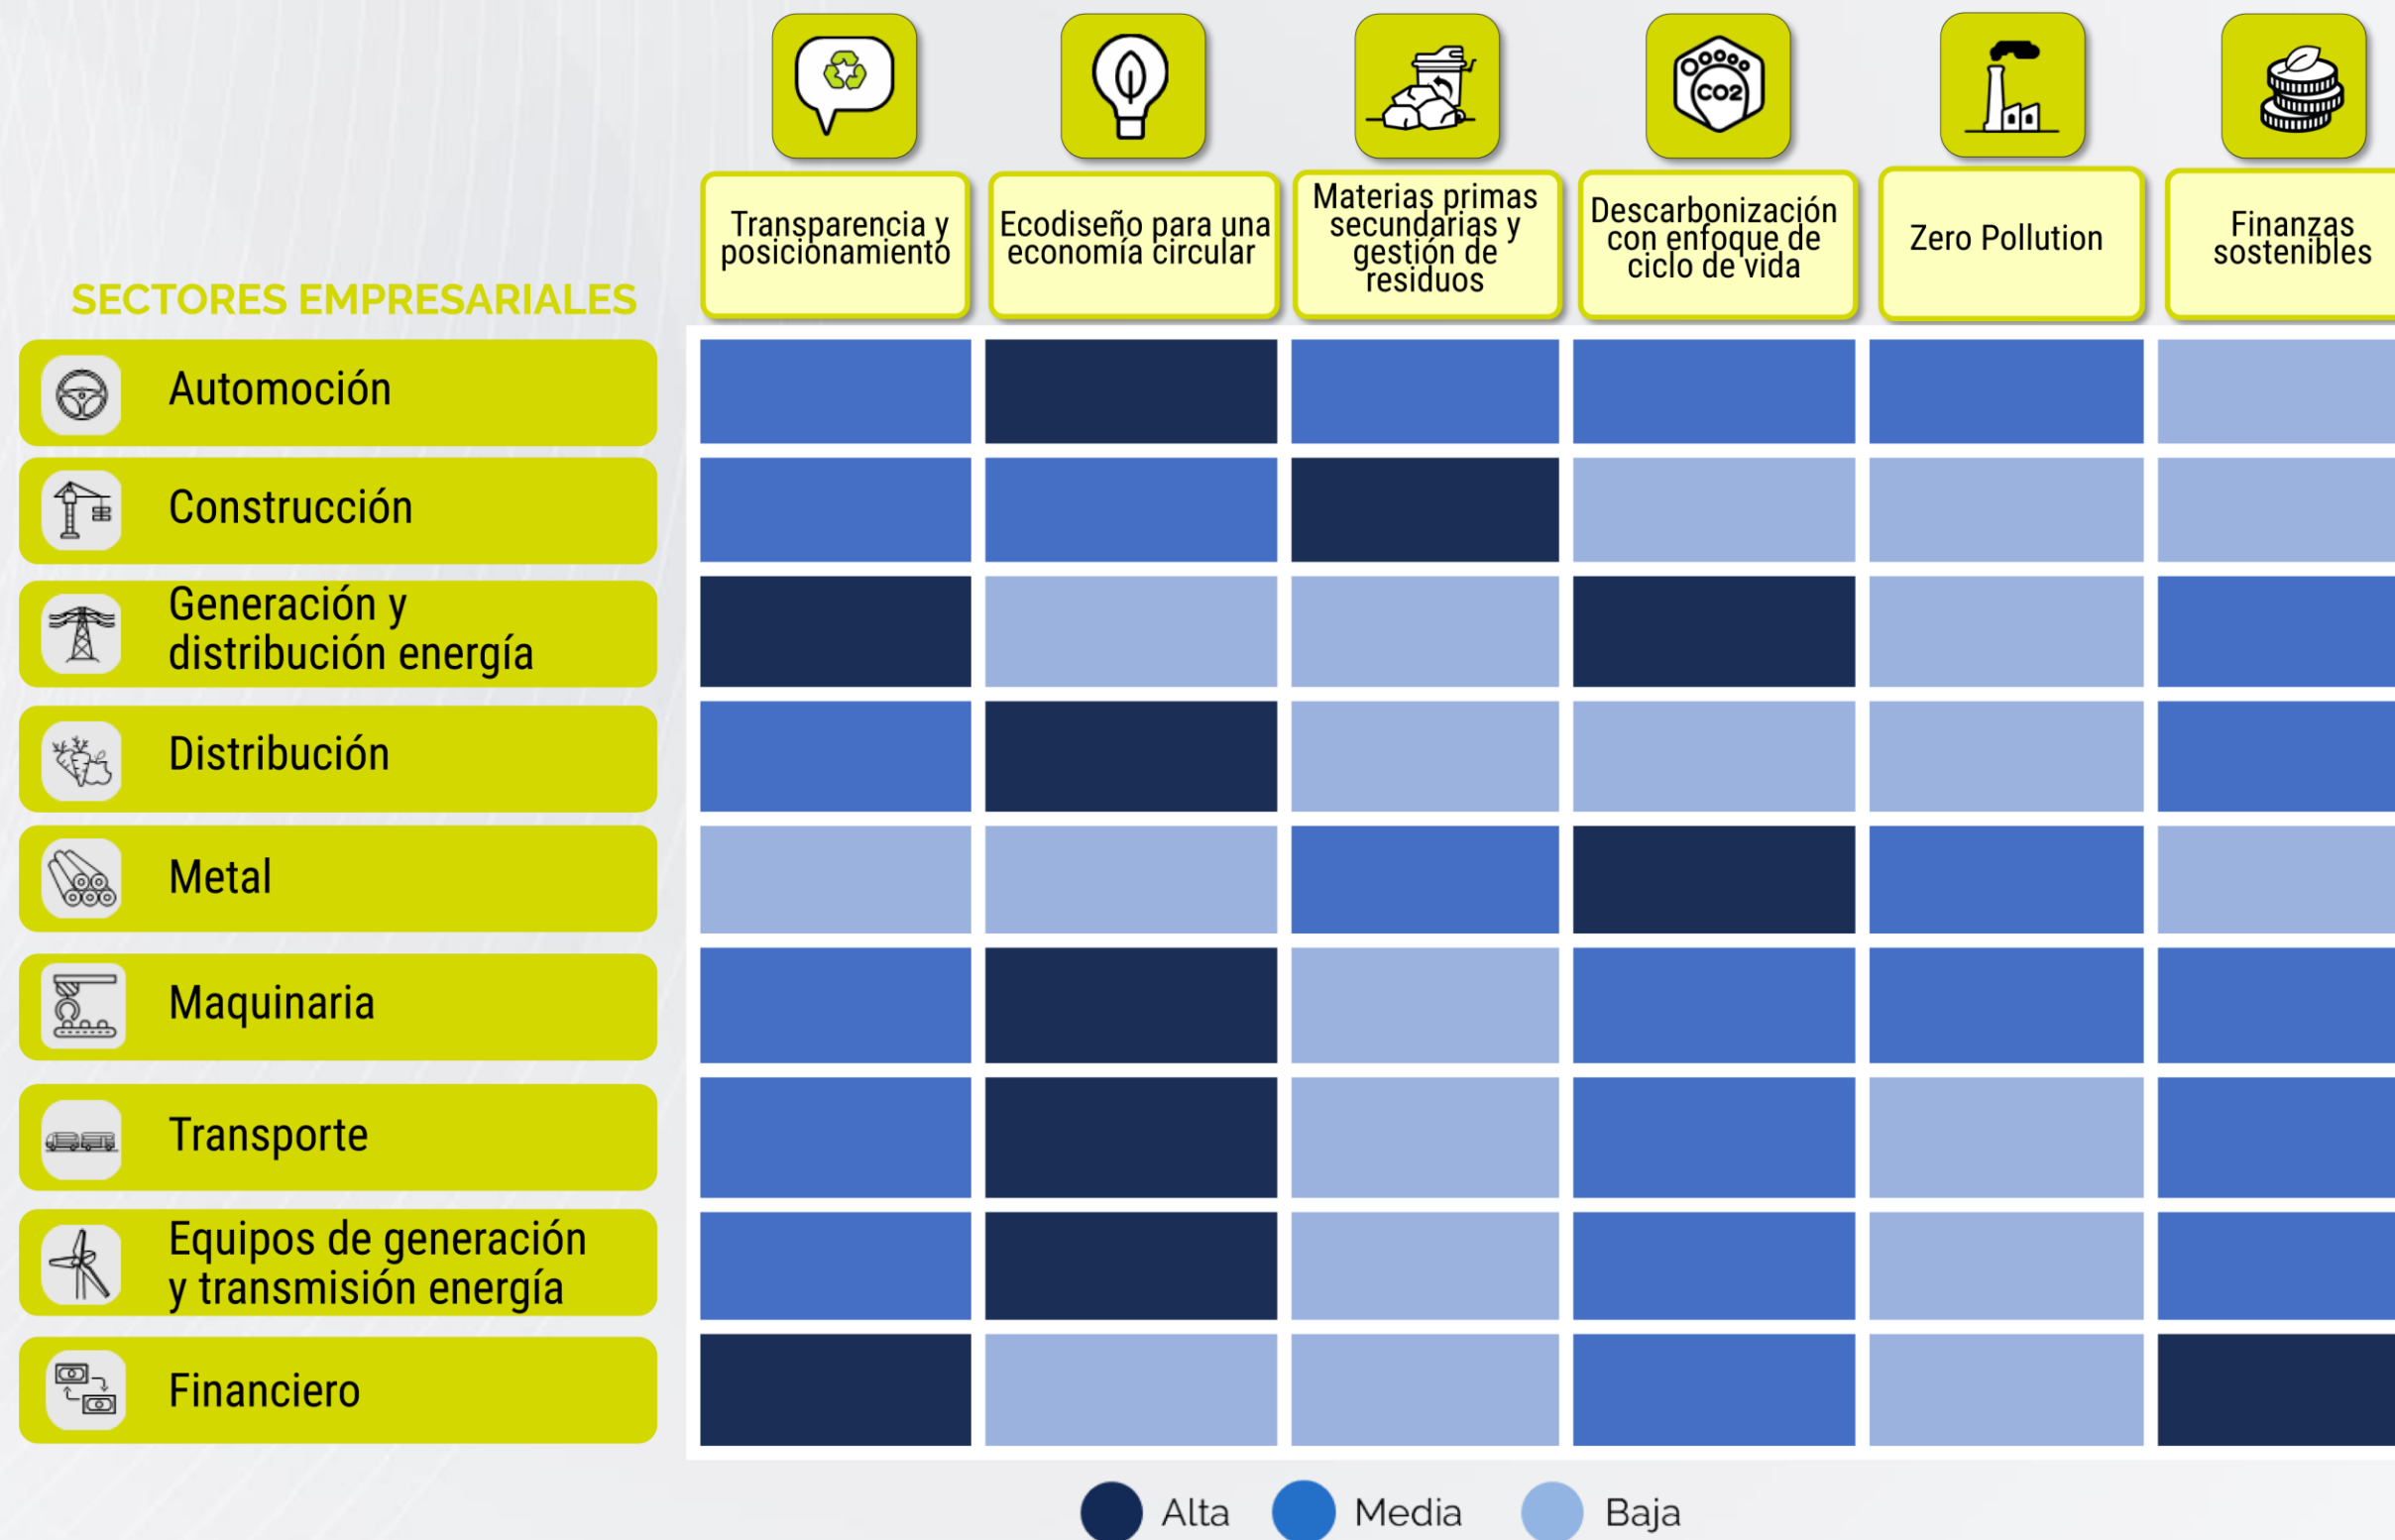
| SECTORES EMPRESARIALES | Transparencia y posicionamiento | Ecodiseño para una economía circular | Materias primas secundarias y gestión de residuos | Descarbonización con enfoque de ciclo de vida | Zero Pollution | Finanzas sostenibles |
|---|---|---|---|---|---|---|
| Automoción | | | | | | |
| Construcción | | | | | | |
| Generación y distribución energía | | | | | | |
| Distribución | | | | | | |
| Metal | | | | | | |
| Maquinaria | | | | | | |
| Transporte | | | | | | |
| Equipos de generación y transmisión energía | | | | | | |
| Financiero | | | | | | |

$CO_2$

Alta Media Baja